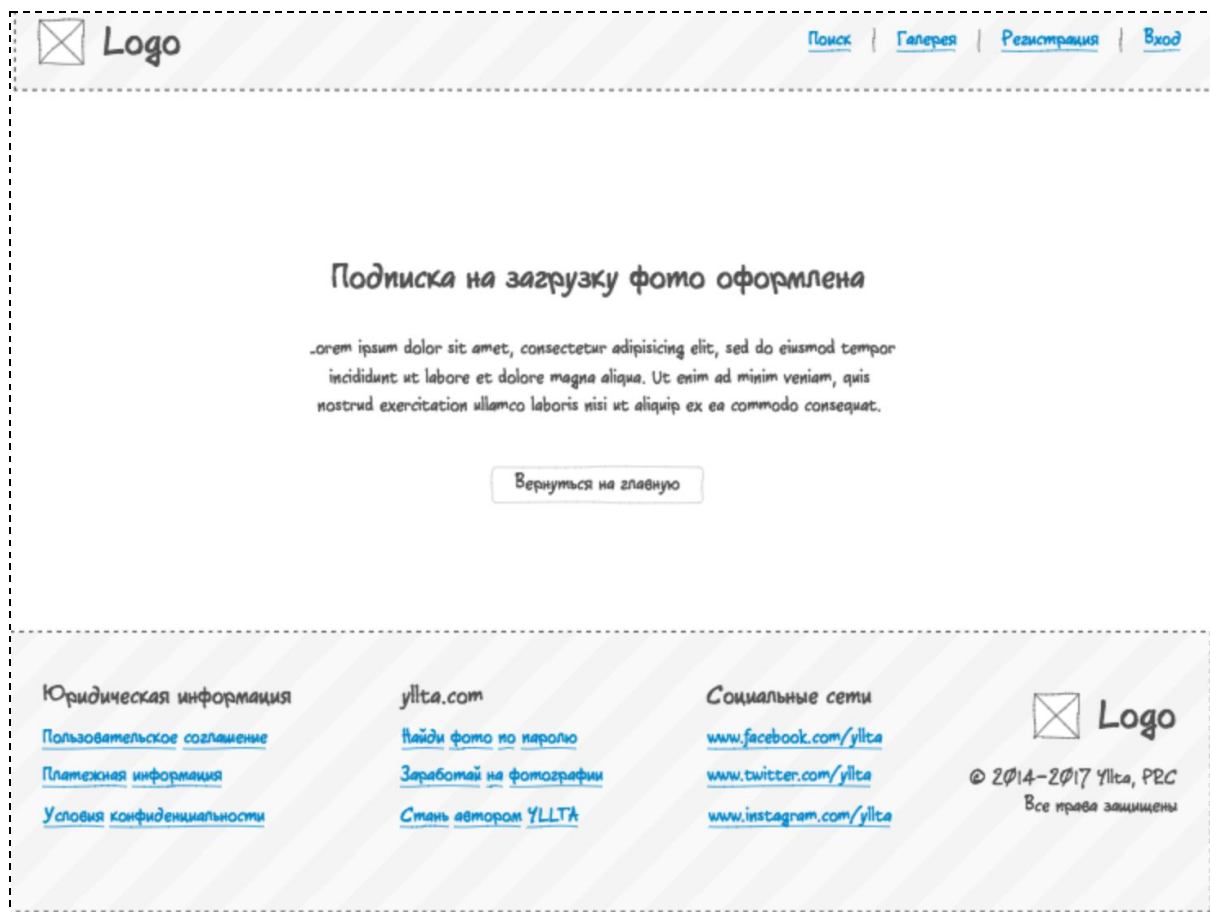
Logo

Поиск | Галерея | Регистрация | Вход

Подписка на загрузку фото оформлена

.orem ipsum dolor sit amet, consectetur adipisicing elit, sed do eiusmod tempor incididunt ut labore et dolore magna aliqua. Ut enim ad minim veniam, quis nostrud exercitation ullamco laboris nisi ut aliquip ex ea commodo consequat.

Вернуться на главную

Юридическая информация
Пользовательское соглашение
Платежная информация
Условия конфиденциальности

yllta.com
Найди фото по паролю
Заработай на фотографии
Стань автором YLLTA

Социальные сети
www.facebook.com/yllta
www.twitter.com/yllta
www.instagram.com/yllta

Logo
© 2014-2017 Yllta, PRC
Все права защищены